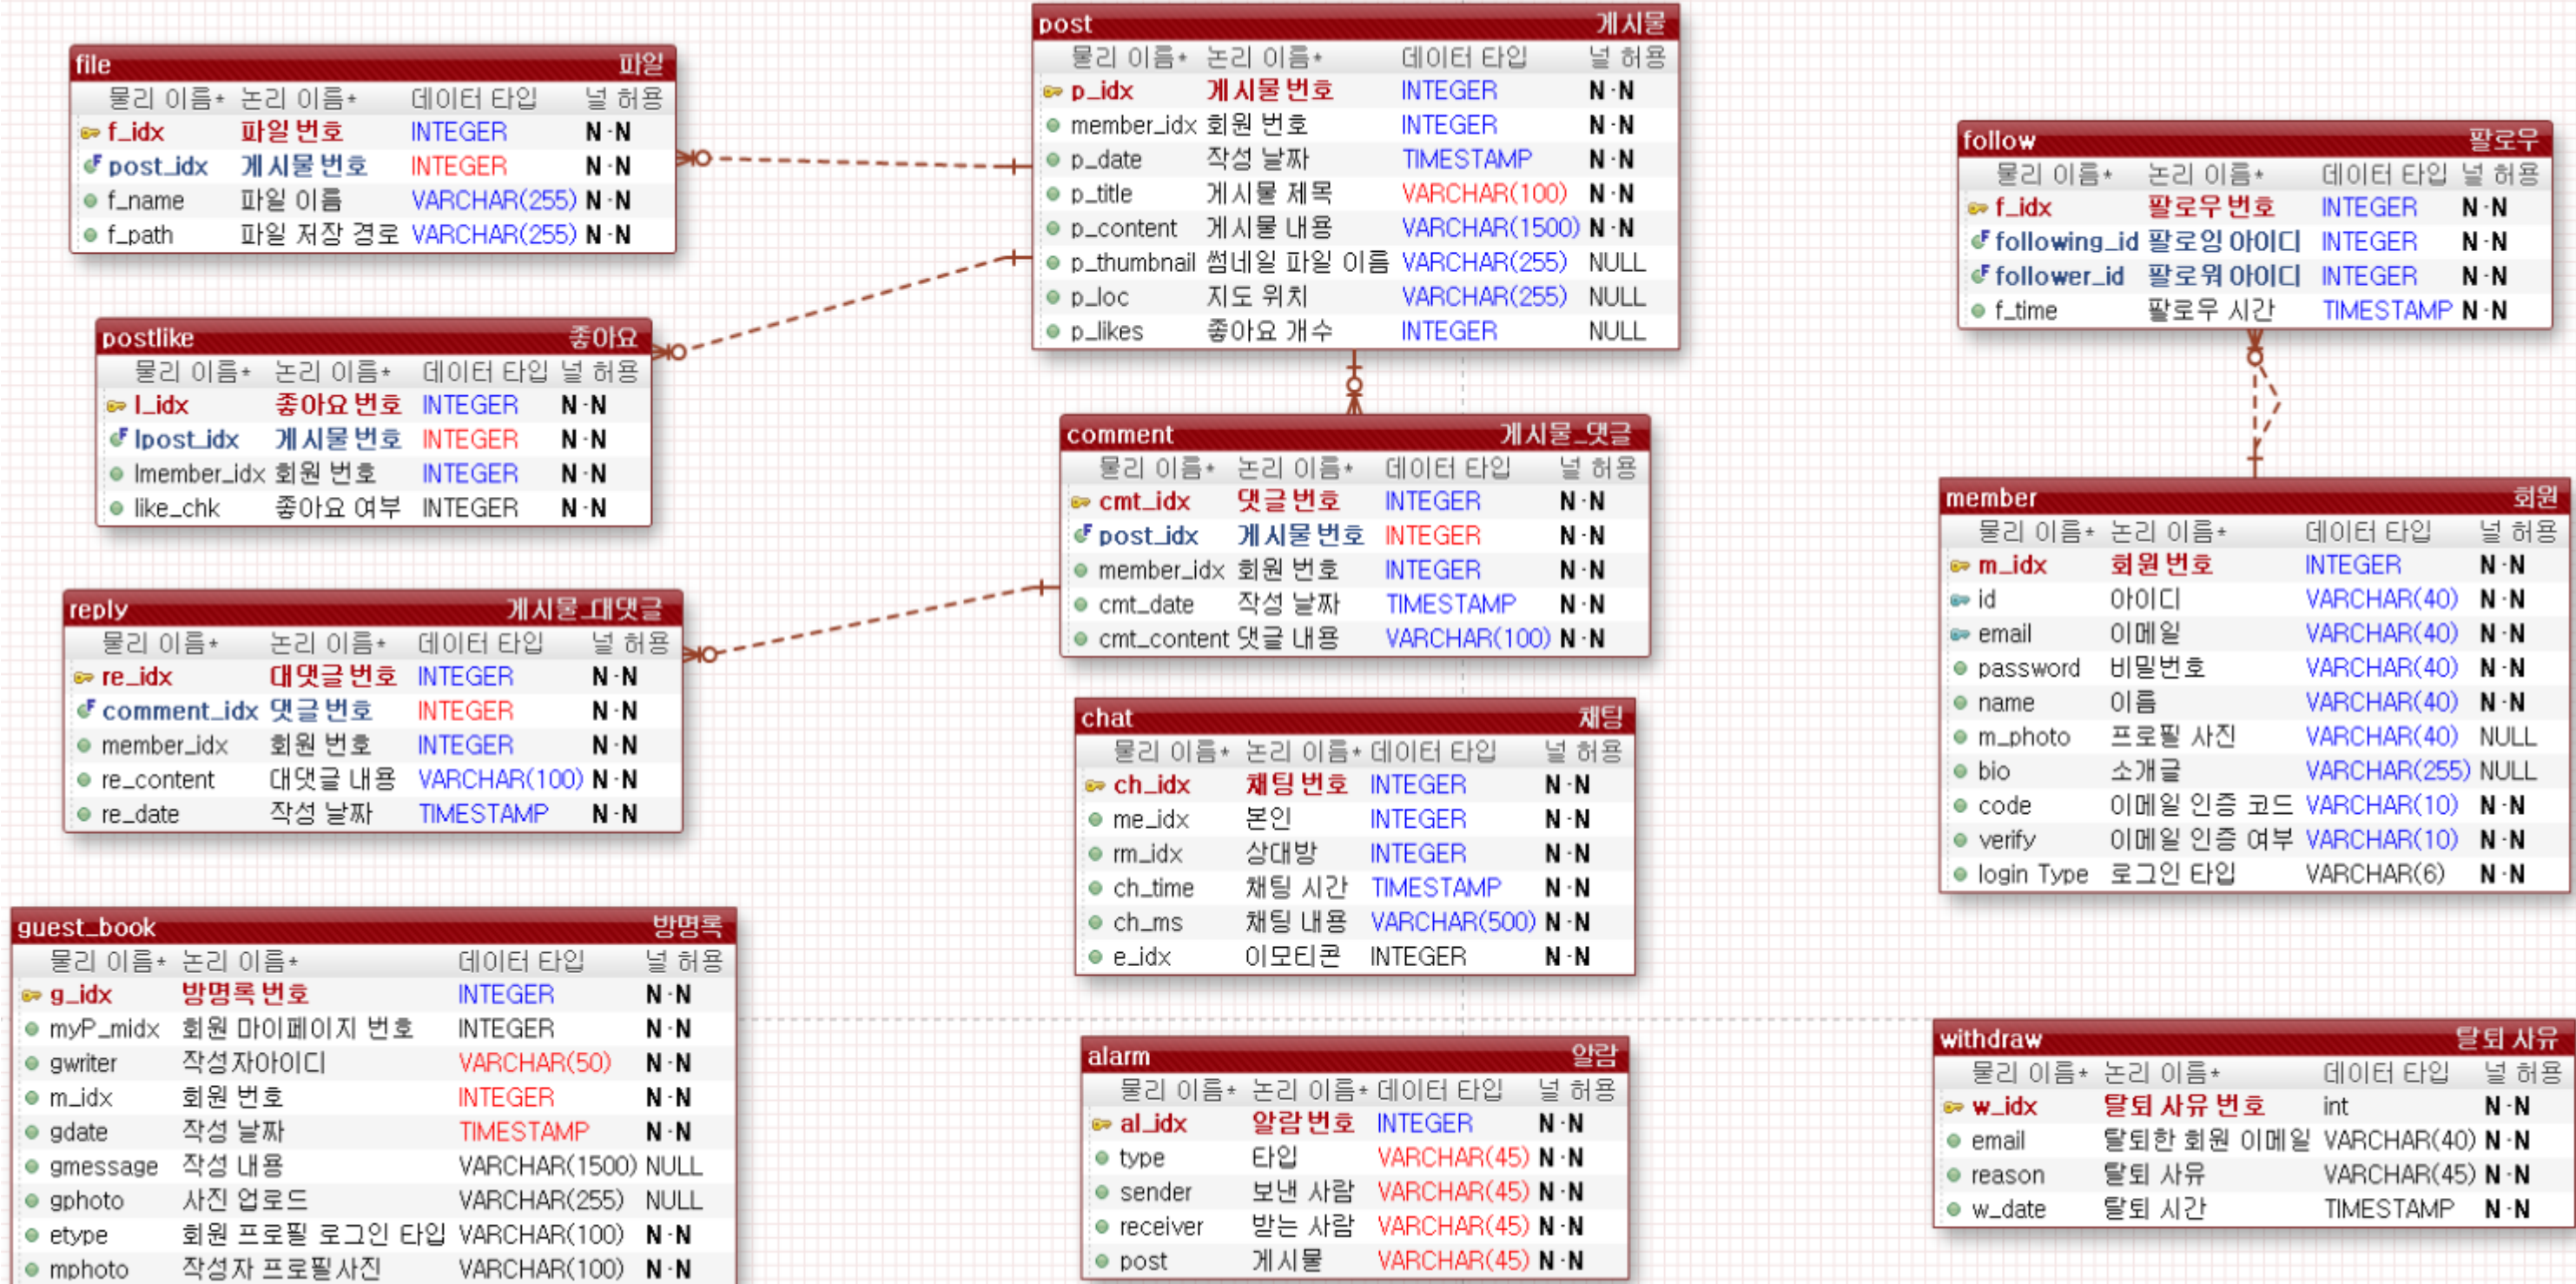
file 파일

| 물리 이름* | 논리 이름* | 데이터 타입 | 널 허용 |
|---|---|---|---|
| f_idx | 파일 번호 | INTEGER | N-N |
| post_idx | 게시물 번호 | INTEGER | N-N |
| f_name | 파일 이름 | VARCHAR(255) | N-N |
| f_path | 파일 저장 경로 | VARCHAR(255) | N-N |

postlike 좋아요

| 물리 이름* | 논리 이름* | 데이터 타입 | 널 허용 |
|---|---|---|---|
| l_idx | 좋아요 번호 | INTEGER | N-N |
| lpost_idx | 게시물 번호 | INTEGER | N-N |
| lmember_idx | 회원 번호 | INTEGER | N-N |
| like_chk | 좋아요 여부 | INTEGER | N-N |

reply 게시물_대댓글

| 물리 이름* | 논리 이름* | 데이터 타입 | 널 허용 |
|---|---|---|---|
| re_idx | 대댓글 번호 | INTEGER | N-N |
| comment_idx | 댓글 번호 | INTEGER | N-N |
| member_idx | 회원 번호 | INTEGER | N-N |
| re_content | 대댓글 내용 | VARCHAR(100) | N-N |
| re_date | 작성 날짜 | TIMESTAMP | N-N |

guest_book 방명록

| 물리 이름* | 논리 이름* | 데이터 타입 | 널 허용 |
|---|---|---|---|
| g_idx | 방명록 번호 | INTEGER | N-N |
| myP_midx | 회원 마이페이지 번호 | INTEGER | N-N |
| gwriter | 작성자아이디 | VARCHAR(50) | N-N |
| m_idx | 회원 번호 | INTEGER | N-N |
| gdate | 작성 날짜 | TIMESTAMP | N-N |
| gmessage | 작성 내용 | VARCHAR(1500) | NULL |
| gphoto | 사진 업로드 | VARCHAR(255) | NULL |
| etype | 회원 프로필 로그인 타입 | VARCHAR(100) | N-N |
| mphoto | 작성자 프로필사진 | VARCHAR(100) | N-N |

post 게시물

| 물리 이름* | 논리 이름* | 데이터 타입 | 널 허용 |
|---|---|---|---|
| p_idx | 게시물 번호 | INTEGER | N-N |
| member_idx | 회원 번호 | INTEGER | N-N |
| p_date | 작성 날짜 | TIMESTAMP | N-N |
| p_title | 게시물 제목 | VARCHAR(100) | N-N |
| p_content | 게시물 내용 | VARCHAR(1500) | N-N |
| p_thumbnail | 썸네일 파일 이름 | VARCHAR(255) | NULL |
| p_loc | 지도 위치 | VARCHAR(255) | NULL |
| p_likes | 좋아요 개수 | INTEGER | NULL |

comment 게시물_댓글

| 물리 이름* | 논리 이름* | 데이터 타입 | 널 허용 |
|---|---|---|---|
| cmt_idx | 댓글 번호 | INTEGER | N-N |
| post_idx | 게시물 번호 | INTEGER | N-N |
| member_idx | 회원 번호 | INTEGER | N-N |
| cmt_date | 작성 날짜 | TIMESTAMP | N-N |
| cmt_content | 댓글 내용 | VARCHAR(100) | N-N |

chat 채팅

| 물리 이름* | 논리 이름* | 데이터 타입 | 널 허용 |
|---|---|---|---|
| ch_idx | 채팅 번호 | INTEGER | N-N |
| me_idx | 본인 | INTEGER | N-N |
| rm_idx | 상대방 | INTEGER | N-N |
| ch_time | 채팅 시간 | TIMESTAMP | N-N |
| ch_ms | 채팅 내용 | VARCHAR(500) | N-N |
| e_idx | 이모티콘 | INTEGER | N-N |

alarm 알람

| 물리 이름* | 논리 이름* | 데이터 타입 | 널 허용 |
|---|---|---|---|
| al_idx | 알람 번호 | INTEGER | N-N |
| type | 타입 | VARCHAR(45) | N-N |
| sender | 보낸 사람 | VARCHAR(45) | N-N |
| receiver | 받는 사람 | VARCHAR(45) | N-N |
| post | 게시물 | VARCHAR(45) | N-N |

follow 팔로우

| 물리 이름* | 논리 이름* | 데이터 타입 | 널 허용 |
|---|---|---|---|
| f_idx | 팔로우 번호 | INTEGER | N-N |
| following_id | 팔로잉 아이디 | INTEGER | N-N |
| follower_id | 팔로워 아이디 | INTEGER | N-N |
| f_time | 팔로우 시간 | TIMESTAMP | N-N |

member 회원

| 물리 이름* | 논리 이름* | 데이터 타입 | 널 허용 |
|---|---|---|---|
| m_idx | 회원 번호 | INTEGER | N-N |
| id | 아이디 | VARCHAR(40) | N-N |
| email | 이메일 | VARCHAR(40) | N-N |
| password | 비밀번호 | VARCHAR(40) | N-N |
| name | 이름 | VARCHAR(40) | N-N |
| m_photo | 프로필 사진 | VARCHAR(40) | NULL |
| bio | 소개글 | VARCHAR(255) | NULL |
| code | 이메일 인증 코드 | VARCHAR(10) | N-N |
| verify | 이메일 인증 여부 | VARCHAR(10) | N-N |
| login Type | 로그인 타입 | VARCHAR(6) | N-N |

withdraw 탈퇴 사유

| 물리 이름* | 논리 이름* | 데이터 타입 | 널 허용 |
|---|---|---|---|
| w_idx | 탈퇴 사유 번호 | int | N-N |
| email | 탈퇴한 회원 이메일 | VARCHAR(40) | N-N |
| reason | 탈퇴 사유 | VARCHAR(45) | N-N |
| w_date | 탈퇴 시간 | TIMESTAMP | N-N |